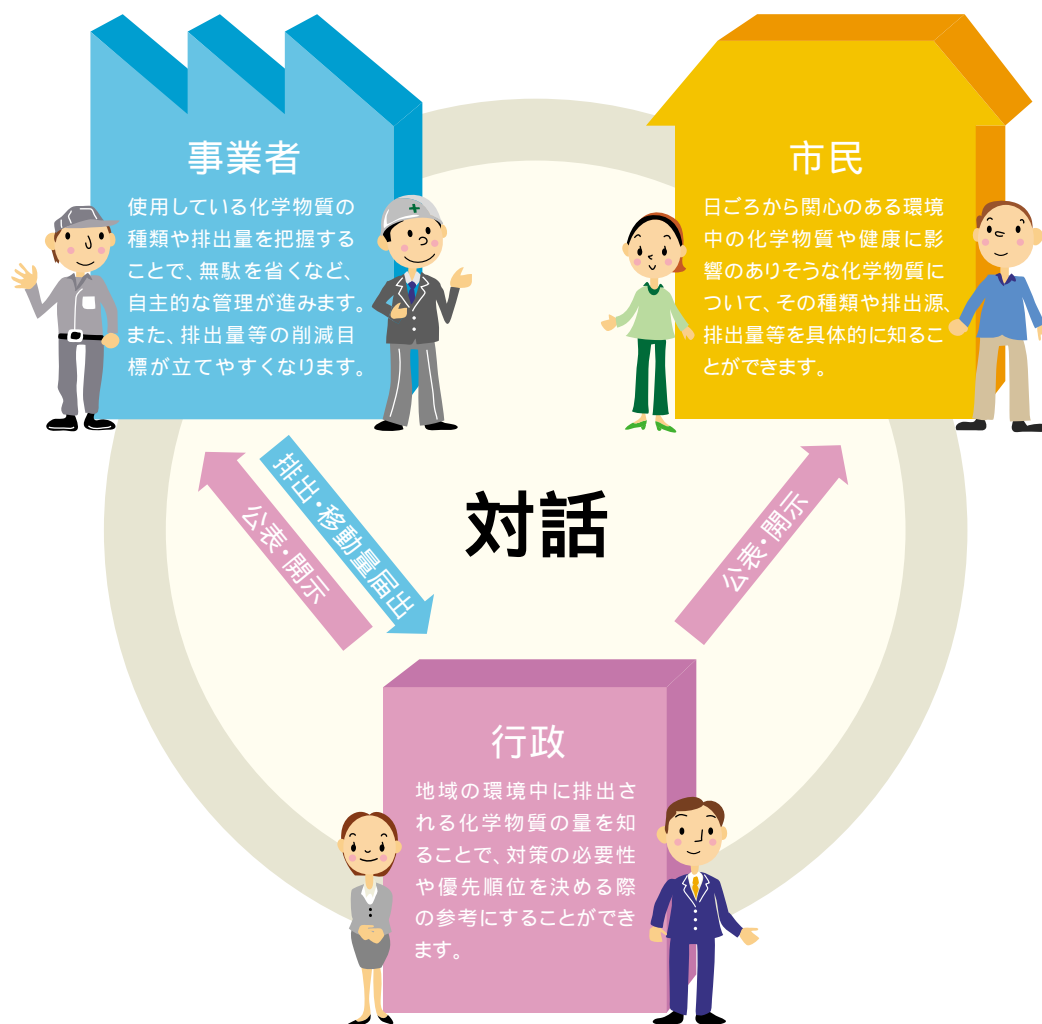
事業者

使用している化学物質の種類や排出量を把握することで、無駄を省くなど、自主的な管理が進みます。また、排出量等の削減目標が立てやすくなります。

市民

日ごろから関心のある環境中の化学物質や健康に影響のありそうな化学物質について、その種類や排出源、排出量等を具体的に知ることができます。

公表・開示

排出・移動量届出

対話

公表・開示

行政

地域の環境中に排出される化学物質の量を知ることで、対策の必要性や優先順位を決める際の参考にすることができます。